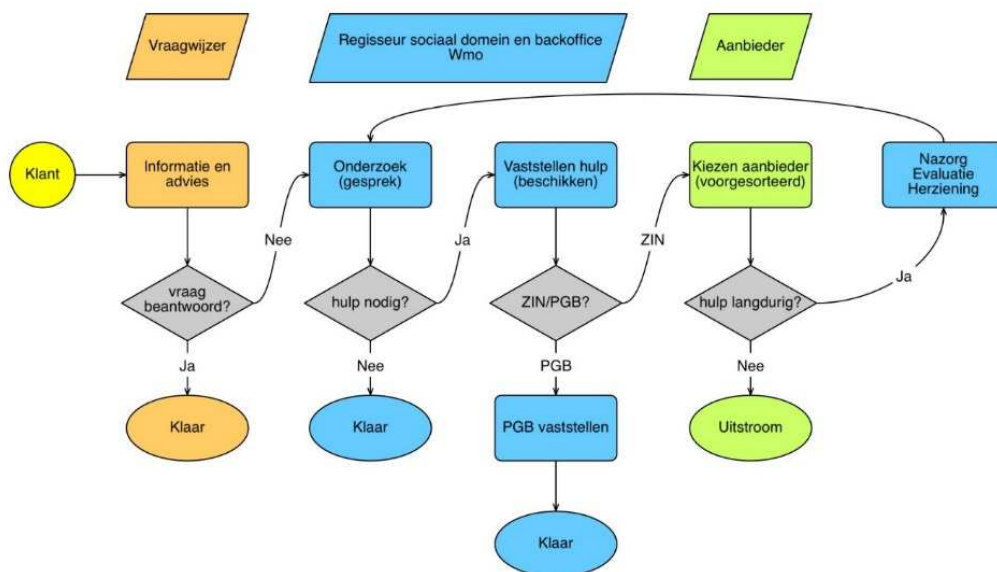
Vraagwijzer

Regisseur sociaal domein en backoffice Wmo

Aanbieder

Klant

Informatie en advies

vraag beantwoord?

Ja

Klaar

Nee

Onderzoek (gesprek)

hulp nodig?

Nee

Klaar

Ja

Vaststellen hulp (beschikken)

ZIN/PGB?

PGB

PGB vaststellen

Klaar

ZIN

Kiezen aanbieder (voorgesorteerd)

hulp langdurig?

Nee

Uitstroom

Ja

Nazorg Evaluatie Herziening